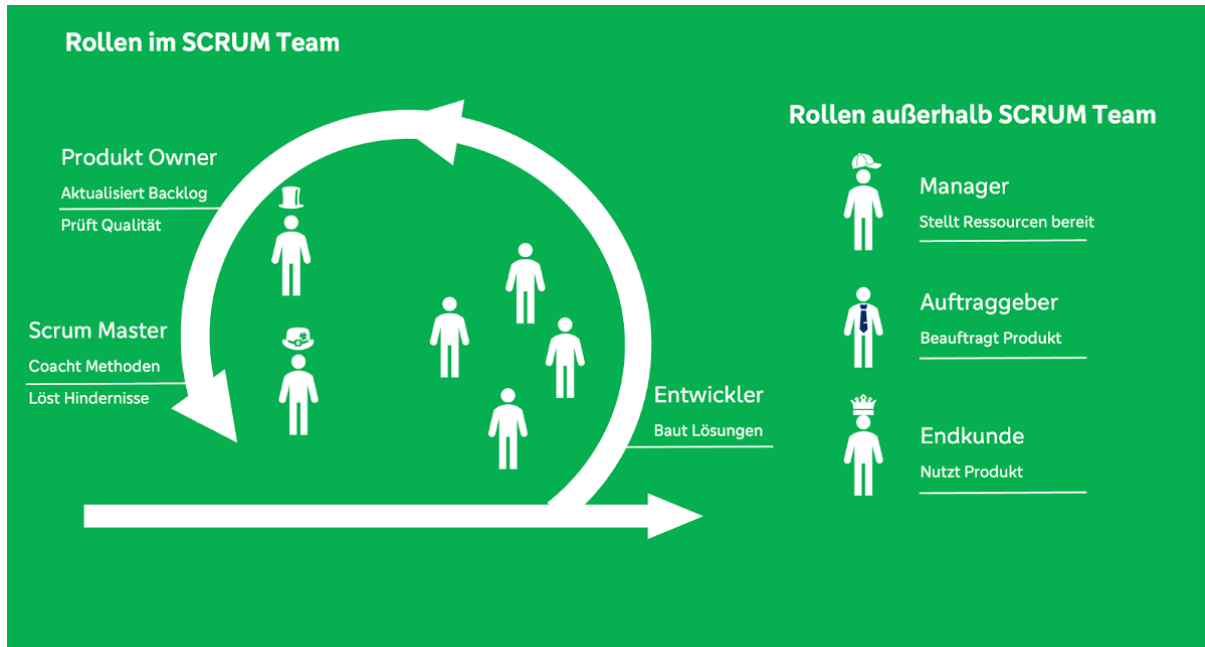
Rollen im SCRUM Team

Produkt Owner
Aktualisiert Backlog
Prüft Qualität

Scrum Master
Coacht Methoden
Löst Hindernisse

Entwickler
Baut Lösungen

Rollen außerhalb SCRUM Team

Manager
Stellt Ressourcen bereit

Auftraggeber
Beauftragt Produkt

Endkunde
Nutzt Produkt